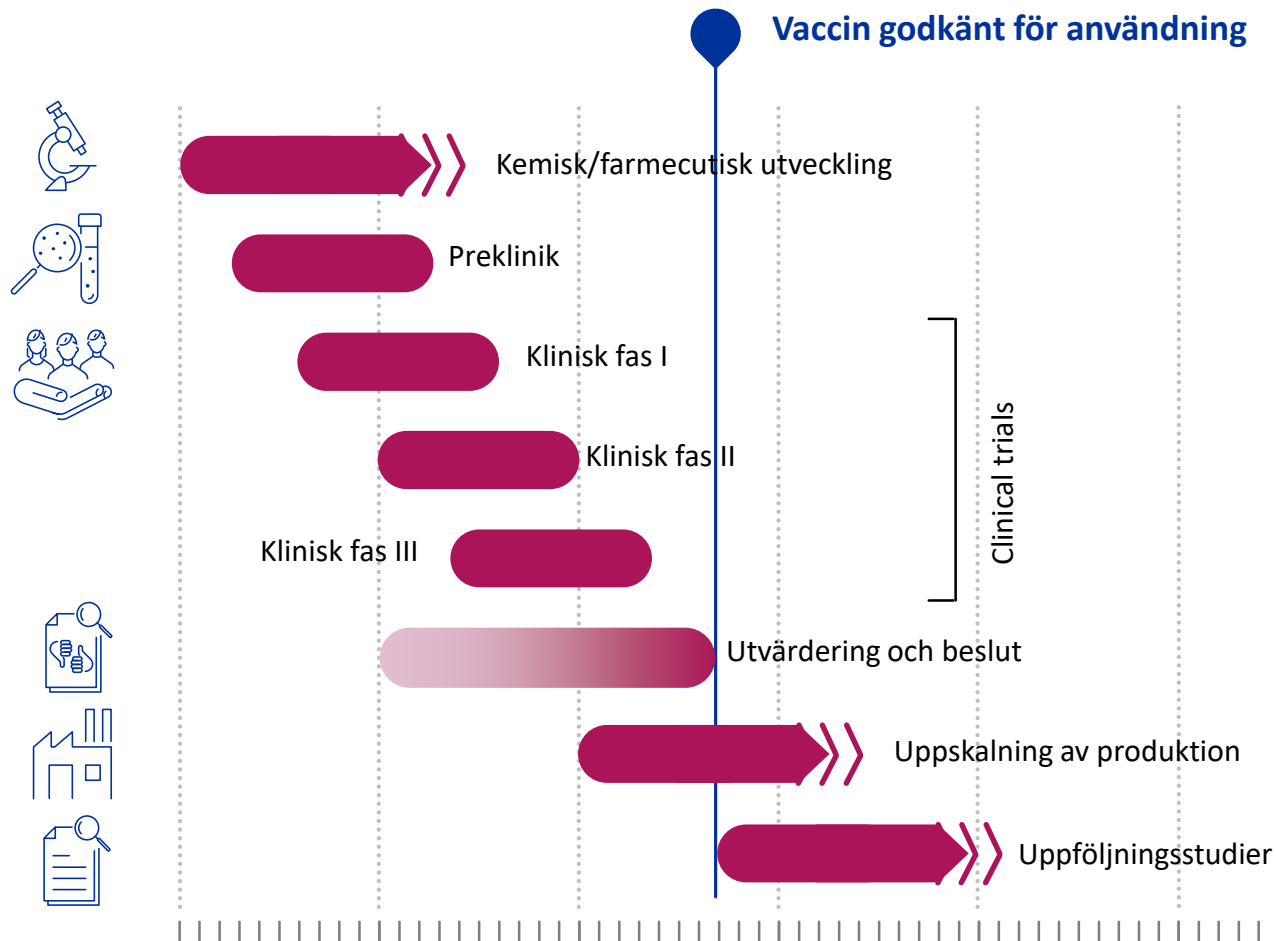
Vaccin godkänt för användning

Kemisk/farmecutisk utveckling

Preklinik

Klinisk fas I

Klinisk fas II

Klinisk fas III

Clinical trials

Utvärdering och beslut

Uppskalning av produktion

Uppföljningsstudier